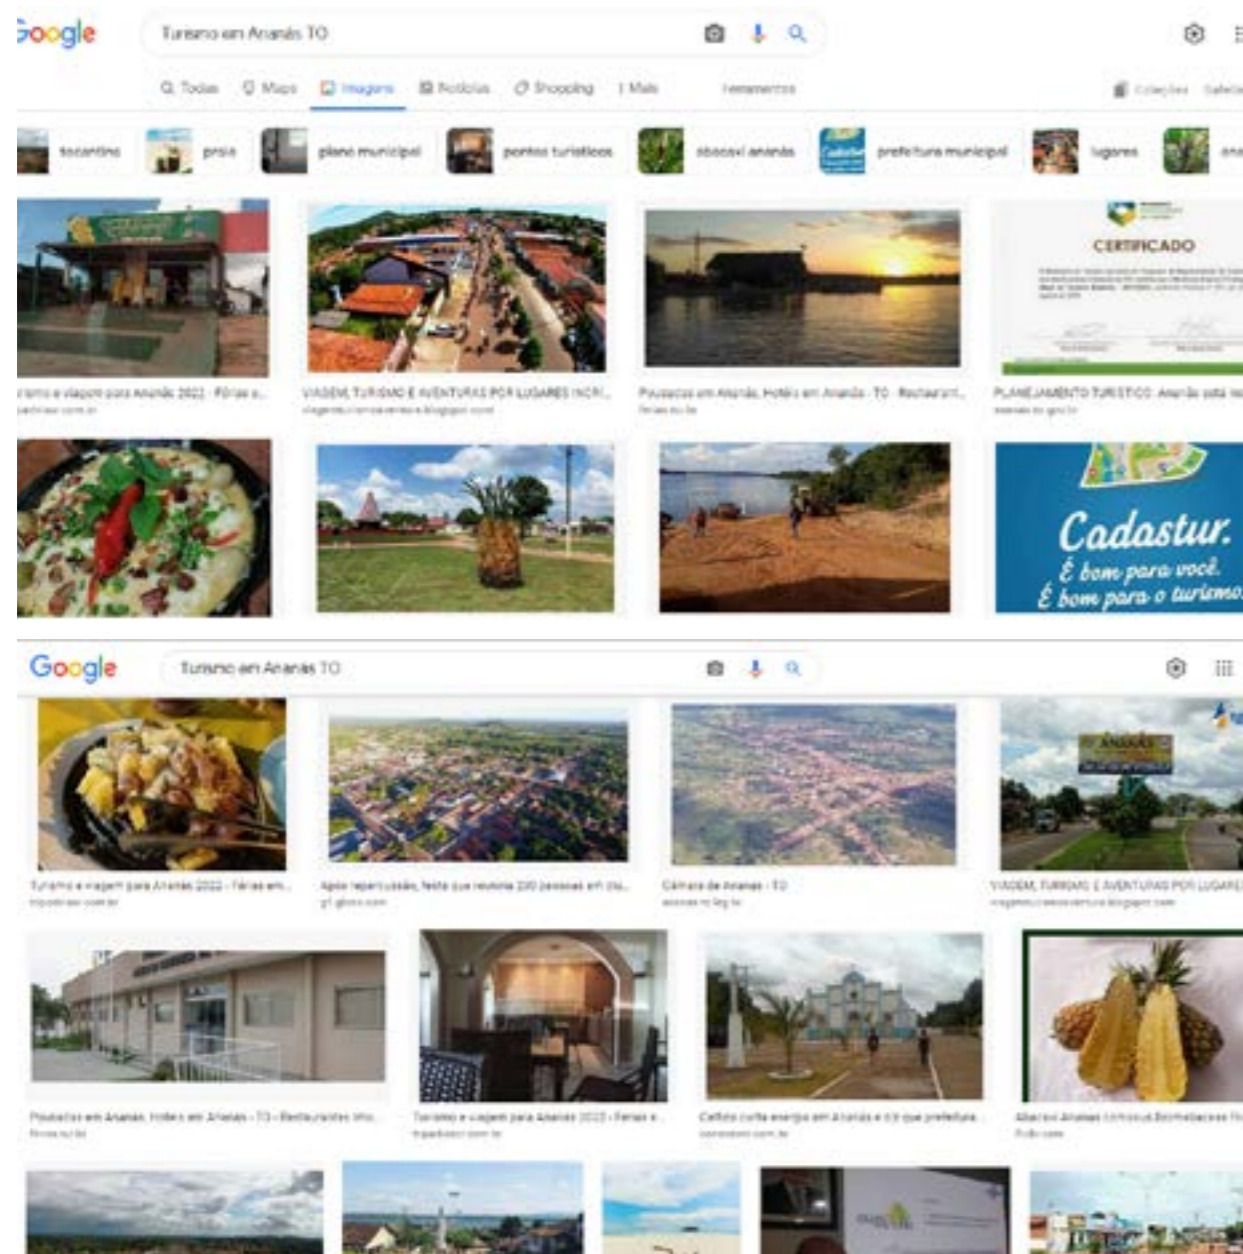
Google

Turismo em Ananás TO

Todas Maps Imagens Notícias Shopping Mais Ferramentas

Coleções

tocantins praia plano municipal pontos turísticos abacaxi ananás prefeitura municipal lugares

Turismo e viagem para Ananás 2022 - Férias e...
tripadvisor.com.br

VIAGEM, TURISMO E AVENTURAS POR LUGARES INCRÍ...
viagensturismoeaventuras.blogspot.com

Pousadas em Ananás, Hotéis em Ananás - TO - Restaurant...
feriasbrasil.com.br

CERTIFICADO

PLANEJAMENTO TURÍSTICO: Ananás está na...
ananas.to.gov.br

Cadastur.
É bom para você.
É bom para o turismo.

Google

Turismo em Ananás TO

Turismo e viagem para Ananás 2022 - Férias em...
tripadvisor.com.br

Após repercussão, festa que reuniu 200 pessoas em cla...
g1.globo.com

Câmara de Ananás - TO
ananas.to.leg.br

ANANÁS

VIAGEM, TURISMO E AVENTURAS POR LUGARES...
viagensturismoeaventuras.blogspot.com

Pousadas em Ananás, Hotéis em Ananás - TO - Restaurantes em...
feriasbrasil.com.br

Turismo e viagem para Ananás 2022 - Férias e...
tripadvisor.com.br

Cartório corta energia em Ananás e diz que prefeitura...
conexaoto.com.br

Abacaxi Ananas comosus Bromeliaceae Fr...
flickr.com